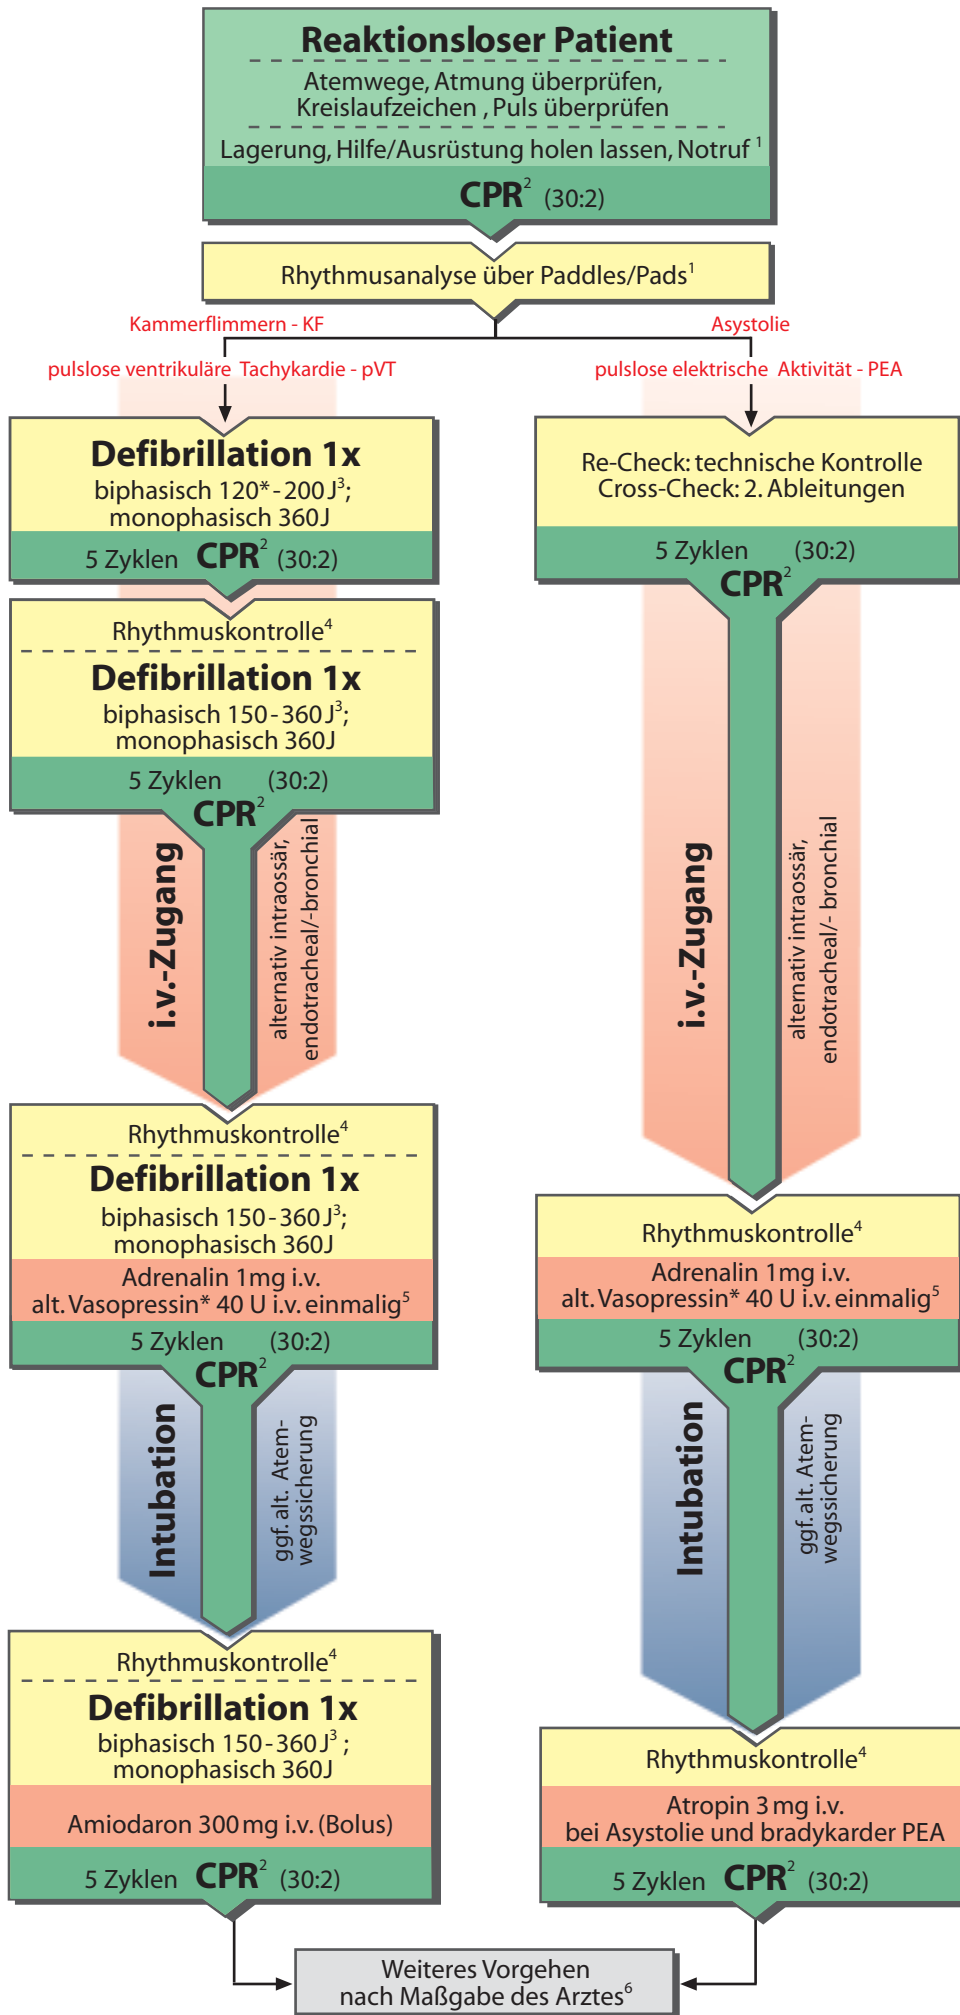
Reaktionsloser Patient

Atemwege, Atmung überprüfen, Kreislaufzeichen, Puls überprüfen

Lagerung, Hilfe/Ausrüstung holen lassen, Notruf $^1$

CPR$^2$ (30:2)

Rhythmusanalyse über Paddles/Pads$^1$

Kammerflimmern - KF
pulslose ventrikuläre Tachykardie - pVT

Asystolie
pulslose elektrische Aktivität - PEA

Defibrillation 1x
biphasisch 120*-200 J$^3$; monophasisch 360 J

5 Zyklen CPR$^2$ (30:2)

Rhythmuskontrolle$^4$

Defibrillation 1x
biphasisch 150-360 J$^3$; monophasisch 360 J

5 Zyklen (30:2)
CPR$^2$

i.v.-Zugang
alternativ intraossär, endotracheal/-bronchial

Rhythmuskontrolle$^4$

Defibrillation 1x
biphasisch 150-360 J$^3$; monophasisch 360 J

Adrenalin 1 mg i.v.
alt. Vasopressin* 40 U i.v. einmalig$^5$

5 Zyklen (30:2)
CPR$^2$

Intubation
ggf. alt. Atemwegssicherung

Rhythmuskontrolle$^4$

Defibrillation 1x
biphasisch 150-360 J$^3$; monophasisch 360 J

Amiodaron 300 mg i.v. (Bolus)

5 Zyklen CPR$^2$ (30:2)

Re-Check: technische Kontrolle
Cross-Check: 2. Ableitungen

5 Zyklen (30:2)
CPR$^2$

i.v.-Zugang
alternativ intraossär, endotracheal/- bronchial

Rhythmuskontrolle$^4$

Adrenalin 1 mg i.v.
alt. Vasopressin* 40 U i.v. einmalig$^5$

5 Zyklen (30:2)
CPR$^2$

Intubation
ggf. alt. Atemwegssicherung

Rhythmuskontrolle$^4$

Atropin 3 mg i.v.
bei Asystolie und bradykarder PEA

5 Zyklen CPR$^2$ (30:2)

Weiteres Vorgehen nach Maßgabe des Arztes$^6$